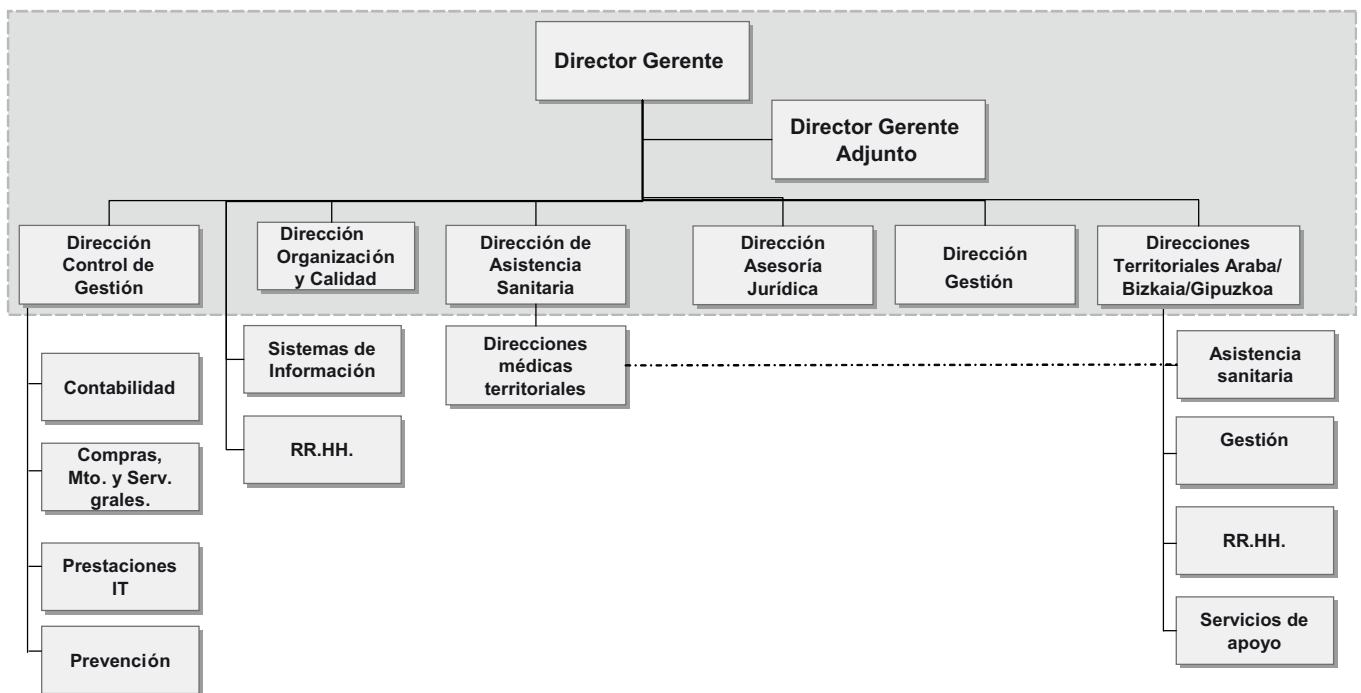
Director Gerente

Director Gerente Adjunto

Dirección Control de Gestión

Dirección Organización y Calidad

Dirección de Asistencia Sanitaria

Dirección Asesoría Jurídica

Dirección Gestión

Direcciones Territoriales Araba/ Bizkaia/Gipuzkoa

Contabilidad

Compras, Mto. y Serv. grales.

Prestaciones IT

Prevención

Sistemas de Información

RR.HH.

Direcciones médicas territoriales

Asistencia sanitaria

Gestión

RR.HH.

Servicios de apoyo